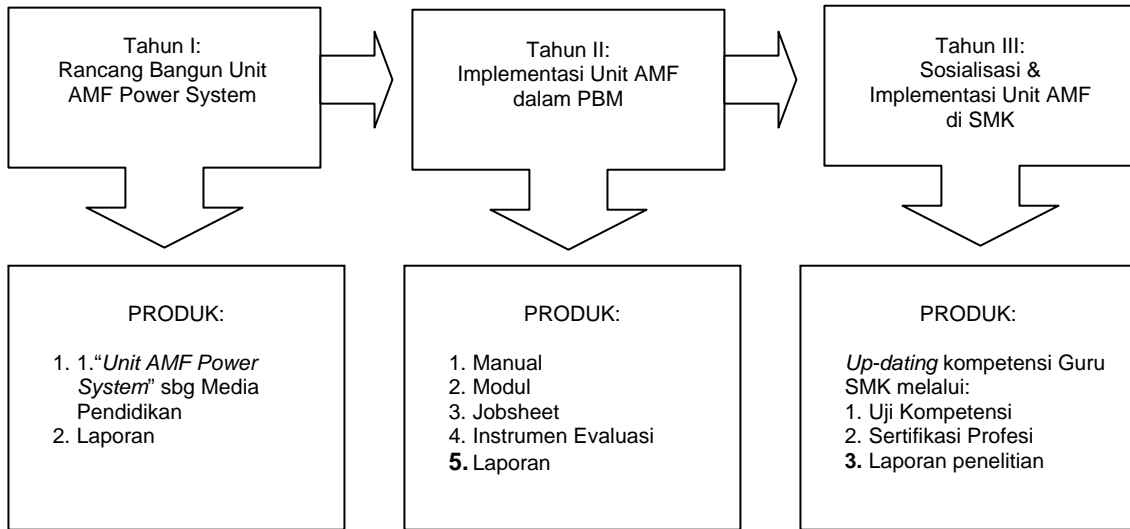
Tahun I:
Rancang Bangun Unit AMF Power System

Tahun II:
Implementasi Unit AMF dalam PBM

Tahun III:
Sosialisasi & Implementasi Unit AMF di SMK

PRODUK:

1. 1."*Unit AMF Power System*" sbg Media Pendidikan
2. Laporan

PRODUK:

1. Manual
2. Modul
3. Jobsheet
4. Instrumen Evaluasi
5. Laporan

PRODUK:

*Up-dating* kompetensi Guru SMK melalui:
1. Uji Kompetensi
2. Sertifikasi Profesi
3. Laporan penelitian